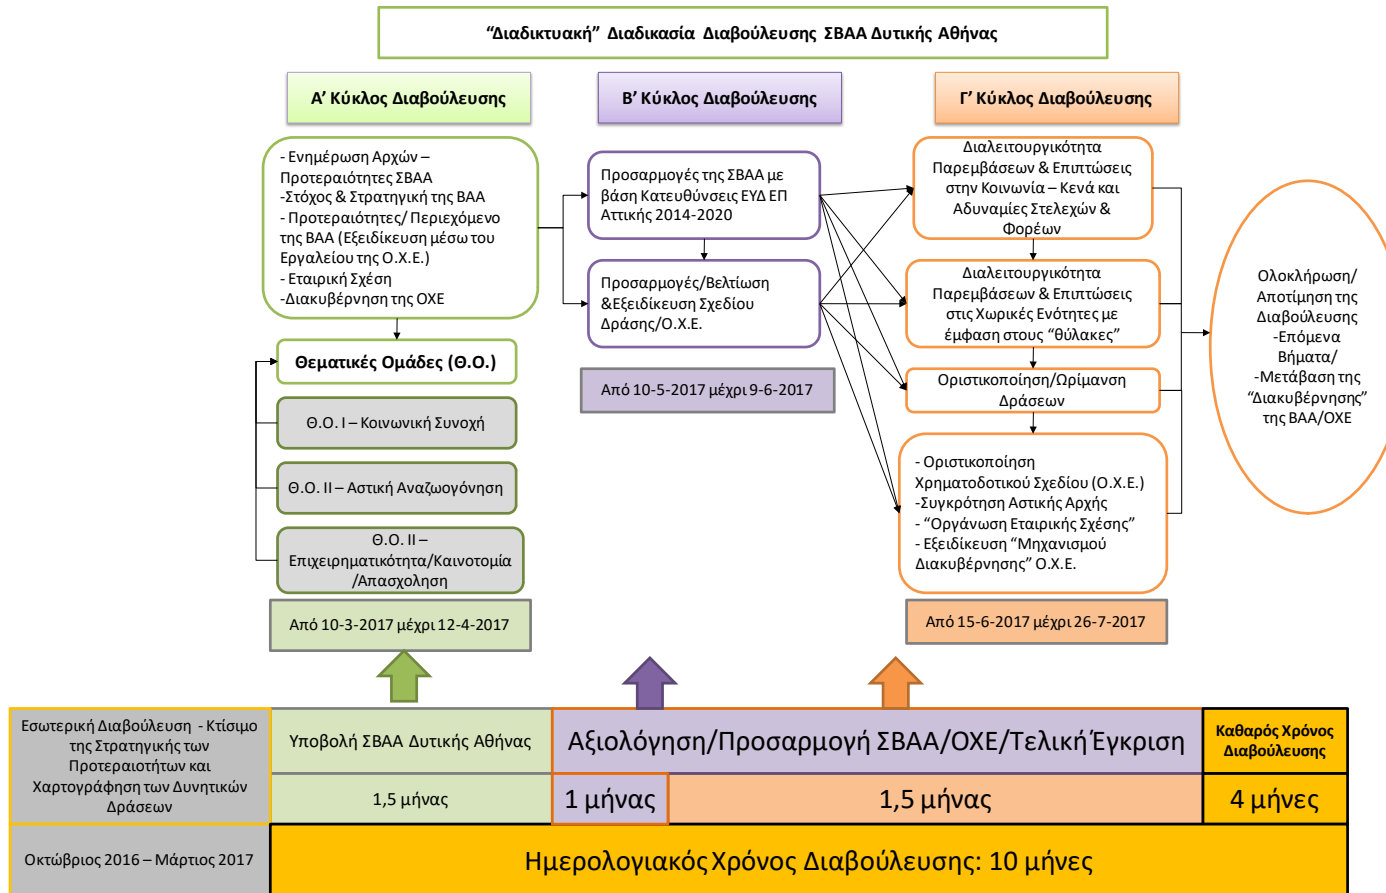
“Διαδικτυακή” Διαδικασία Διαβούλευσης ΣΒΑΑ Δυτικής Αθήνας

Α’ Κύκλος Διαβούλευσης

- Ενημέρωση Αρχών – Προτεραιότητες ΣΒΑΑ
-Στόχος & Στρατηγική της ΒΑΑ
- Προτεραιότητες/ Περιεχόμενο της ΒΑΑ (Εξειδίκευση μέσω του Εργαλείου της Ο.Χ.Ε.)
- Εταιρική Σχέση
-Διακυβέρνηση της ΟΧΕ

Θεματικές Ομάδες (Θ.Ο.)

Θ.Ο. I – Κοινωνική Συνοχή

Θ.Ο. II – Αστική Αναζωογόνηση

Θ.Ο. II – Επιχειρηματικότητα/Καινοτομία /Απασχόληση

Από 10-3-2017 μέχρι 12-4-2017

Β’ Κύκλος Διαβούλευσης

Προσαρμογές της ΣΒΑΑ με βάση Κατευθύνσεις ΕΥΔ ΕΠ Αττικής 2014-2020

Προσαρμογές/Βελτίωση &Εξειδίκευση Σχεδίου Δράσης/Ο.Χ.Ε.

Από 10-5-2017 μέχρι 9-6-2017

Γ’ Κύκλος Διαβούλευσης

Διαλειτουργικότητα Παρεμβάσεων & Επιπτώσεις στην Κοινωνία – Κενά και Αδυναμίες Στελεχών & Φορέων

Διαλειτουργικότητα Παρεμβάσεων & Επιπτώσεις στις Χωρικές Ενότητες με έμφαση στους “θύλακες”

Οριστικοποίηση/Ωρίμανση Δράσεων

- Οριστικοποίηση Χρηματοδοτικού Σχεδίου (Ο.Χ.Ε.)
-Συγκρότηση Αστικής Αρχής
- “Οργάνωση Εταιρικής Σχέσης”
- Εξειδίκευση “Μηχανισμού Διακυβέρνησης” Ο.Χ.Ε.

Από 15-6-2017 μέχρι 26-7-2017

Ολοκλήρωση/ Αποτίμηση της Διαβούλευσης -Επόμενα Βήματα/ -Μετάβαση της “Διακυβέρνησης” της ΒΑΑ/ΟΧΕ

| Εσωτερική Διαβούλευση - Κτίσιμο της Στρατηγικής των Προτεραιοτήτων και Χαρτογράφηση των Δυνητικών Δράσεων | Υποβολή ΣΒΑΑ Δυτικής Αθήνας | Αξιολόγηση/Προσαρμογή ΣΒΑΑ/ΟΧΕ/Τελική Έγκριση | | Καθαρός Χρόνος Διαβούλευσης |
|---|---|---|---|---|
| | 1,5 μήνας | 1 μήνας | 1,5 μήνας | 4 μήνες |
| Οκτώβριος 2016 – Μάρτιος 2017 | Ημερολογιακός Χρόνος Διαβούλευσης: 10 μήνες | | | |